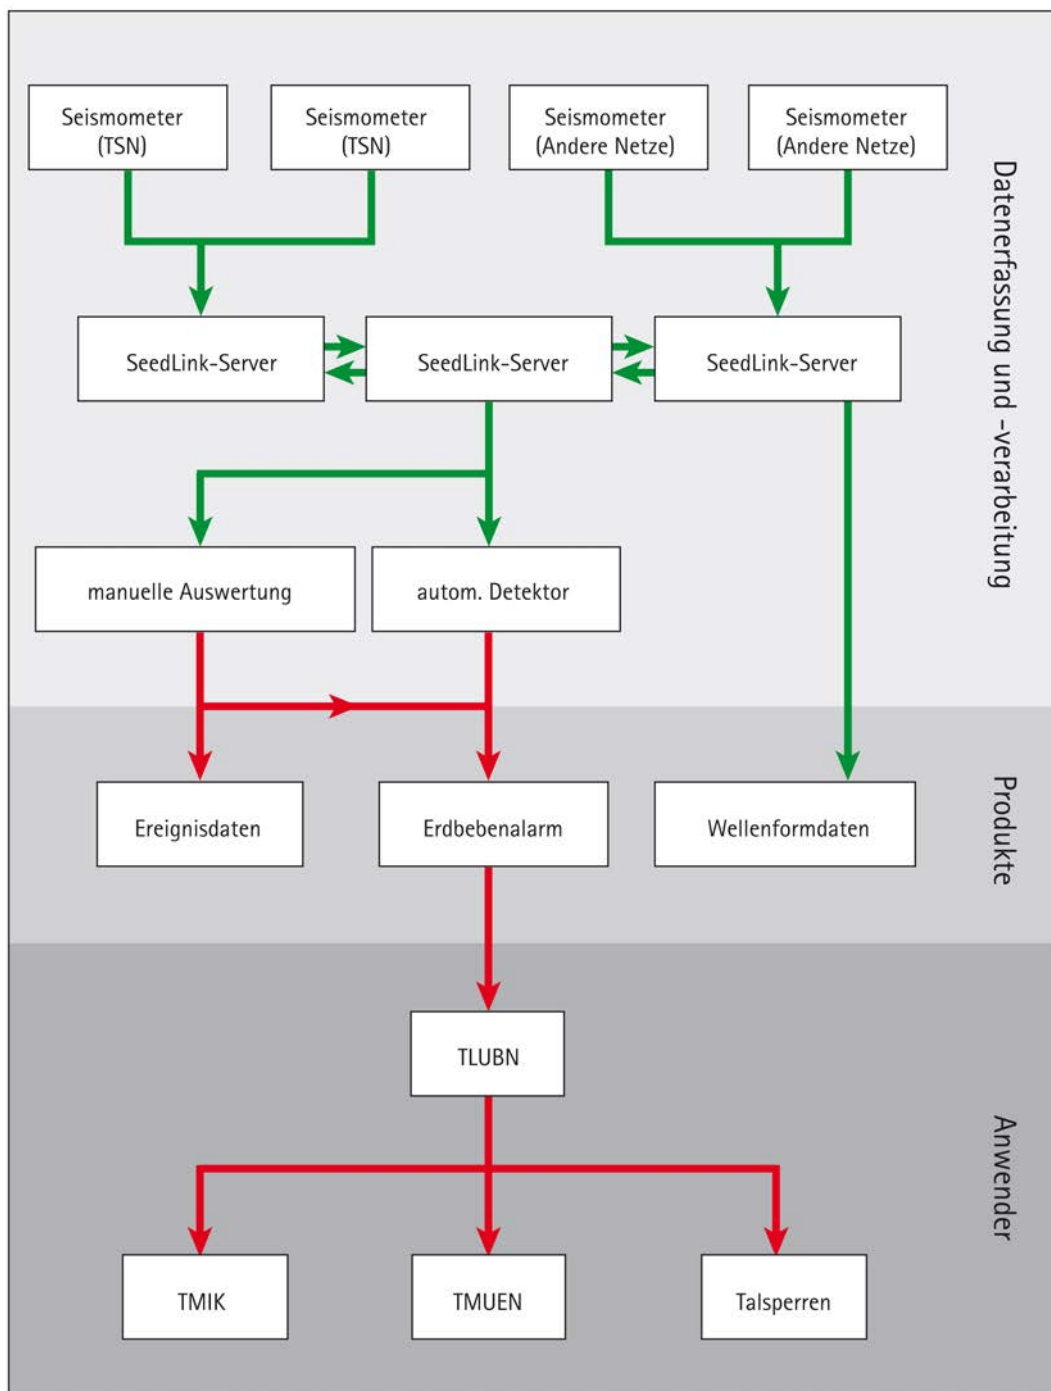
Seismometer (TSN)

Seismometer (TSN)

Seismometer (Andere Netze)

Seismometer (Andere Netze)

Datenerfassung und -verarbeitung

SeedLink-Server

SeedLink-Server

SeedLink-Server

manuelle Auswertung

autom. Detektor

Ereignisdaten

Erdbebenalarm

Wellenformdaten

Produkte

TLUBN

Anwender

TMIK

TMUEN

Talsperren